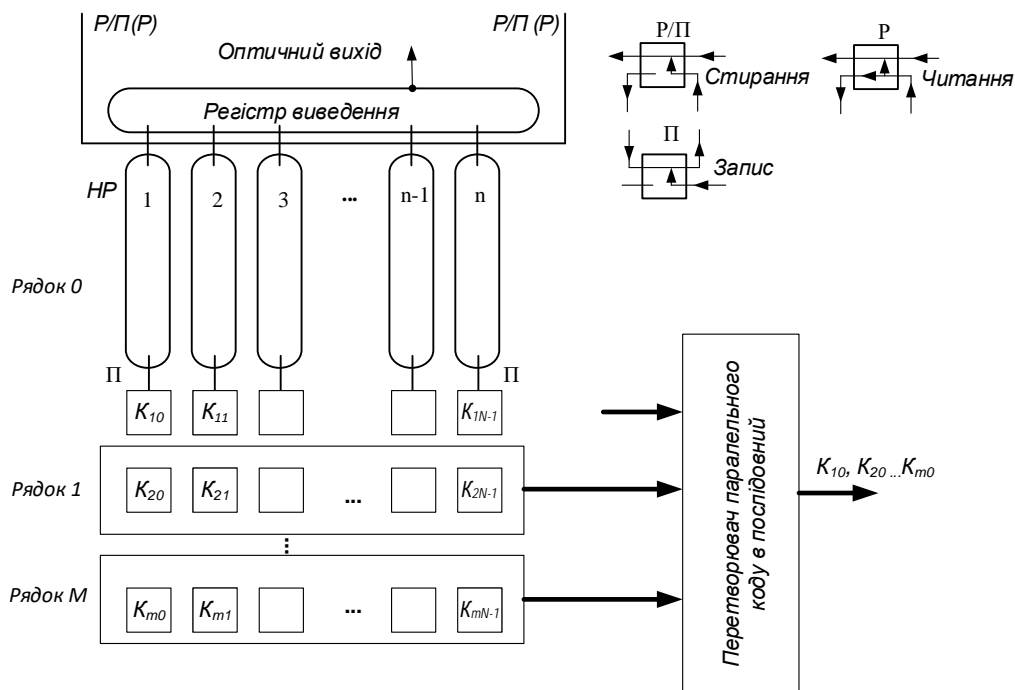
Р/П(Р)

Р/П (Р)

Оптичний вихід

Регістр виведення

Р/П

Стирання

Р

Читання

П

Запис

НР

1

2

3

...

n-1

n

Рядок 0

П

П

$K_{10}$

$K_{11}$

$K_{1N-1}$

Рядок 1

$K_{20}$

$K_{21}$

...

$K_{2N-1}$

Рядок М

$K_{m0}$

$K_{m1}$

...

$K_{mN-1}$

Перетворювач паралельного коду в послідовний

$K_{10}$, $K_{20}$ ...$K_{m0}$